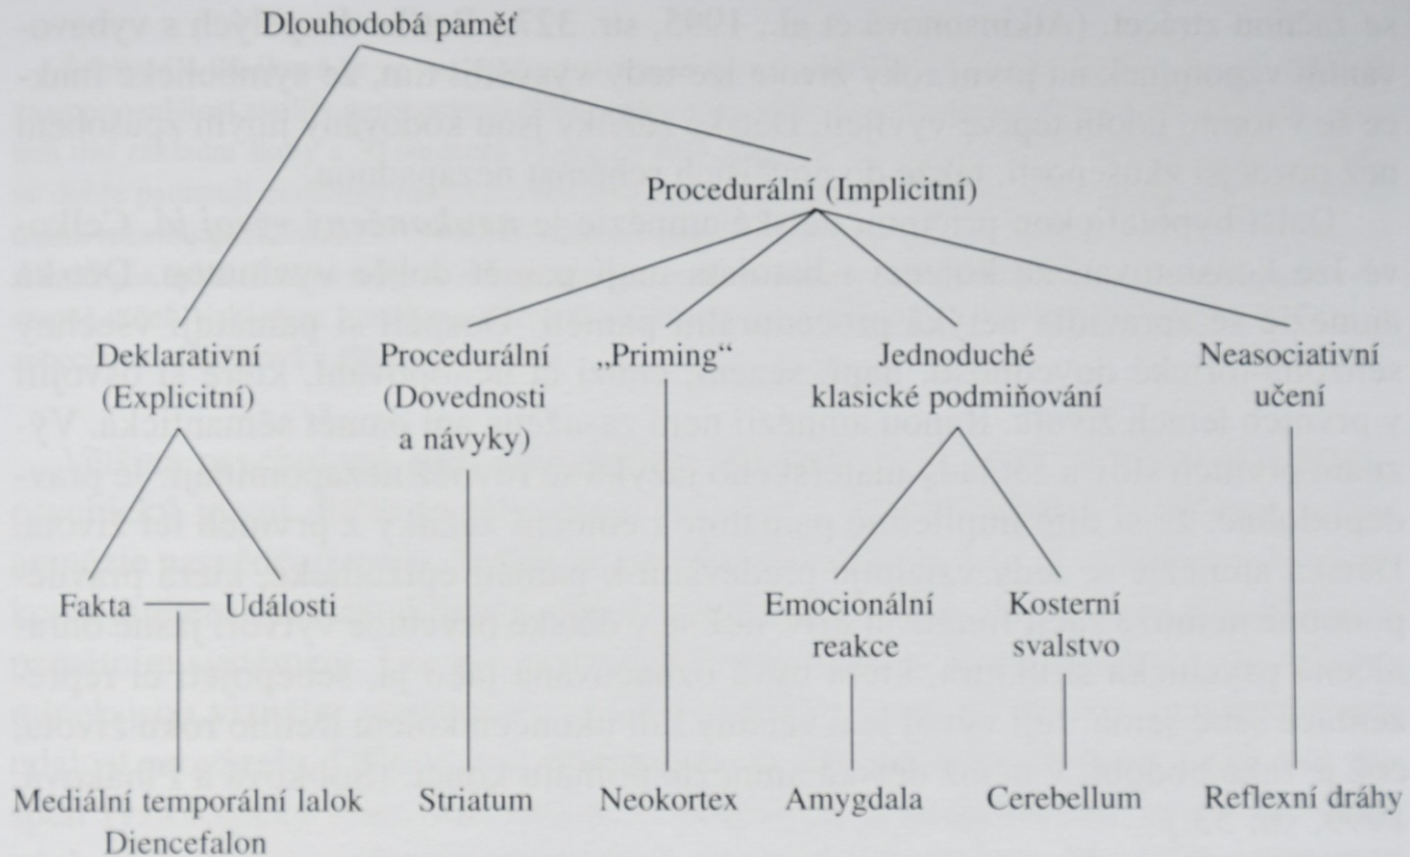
Dlouhodobá paměť

Procedurální (Implicitní)

Deklarativní (Explicitní)

Procedurální (Dovednosti a návyky)

„Priming"

Jednoduché klasické podmiňování

Neasociativní učení

Fakta

Události

Emocionální reakce

Kosterní svalstvo

Mediální temporální lalok Diencefalon

Striatum

Neokortex

Amygdala

Cerebellum

Reflexní dráhy